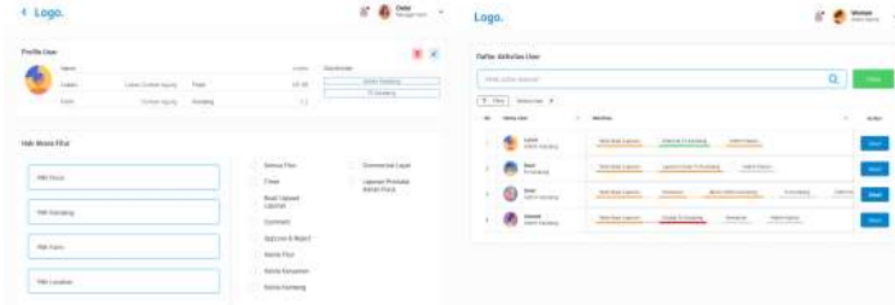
< Logo.

Profile User

Hak Akses Fitur

Pilih Posisi

Pilih Kandang

Pilih Farm

Pilih Location

Semua Fitur

Flock

Buat / Upload Laporan

Comment

Approve & Reject

Admin Fitur

Admin Karyawan

Admin Kandang

Commercial Layer

Laporan Produksi Admin Posisi

Logo.

Daftar Aktivitas User

Filter

No

Action

1

2

3

4